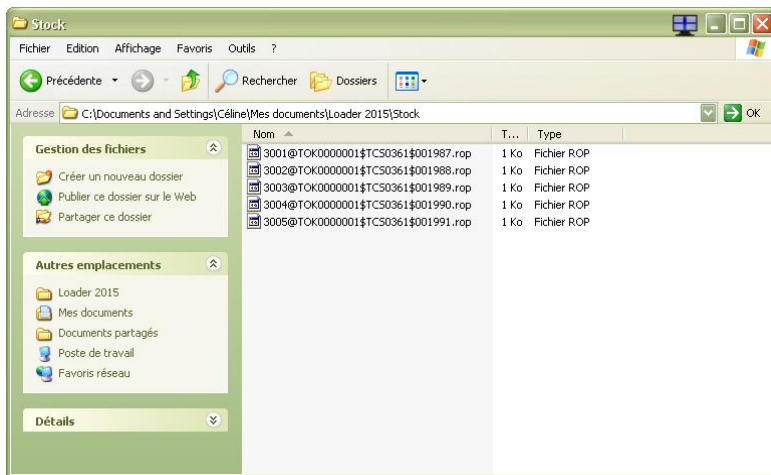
Stock

Fichier Edition Affichage Favoris Outils ?

Précédente Rechercher Dossiers

Adresse C:\Documents and Settings\Céline\Mes documents\Loader 2015\Stock OK

Gestion des fichiers

Créer un nouveau dossier
Publier ce dossier sur le Web
Partager ce dossier

Autres emplacements

Loader 2015
Mes documents
Documents partagés
Poste de travail
Favoris réseau

Détails

| Nom | T... | Type |
|---|---|---|
| 3001@TOK0000001$TCS0361$001987.rop | 1 Ko | Fichier ROP |
| 3002@TOK0000001$TCS0361$001988.rop | 1 Ko | Fichier ROP |
| 3003@TOK0000001$TCS0361$001989.rop | 1 Ko | Fichier ROP |
| 3004@TOK0000001$TCS0361$001990.rop | 1 Ko | Fichier ROP |
| 3005@TOK0000001$TCS0361$001991.rop | 1 Ko | Fichier ROP |